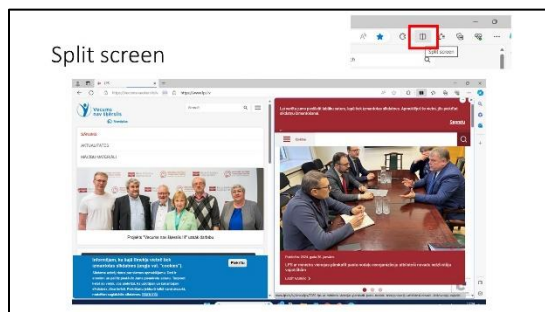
Split screen

Split screen

LPS

https://www.lps.lv

Vienoto nav iščiruto

Sākums

AKTUALITĀTES

MĀCĪBU MATERIĀLI

Projekta "Vienoto nav iščiruto" ES Lielās Izstrādes

Informējam, ka šajā tīmekļa vietnē tiek izmantotas sīkdatnes (angļu val. "cookies").

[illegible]

LPS un vairums valstu pārstāvji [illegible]

LASĪT VAIRĀK